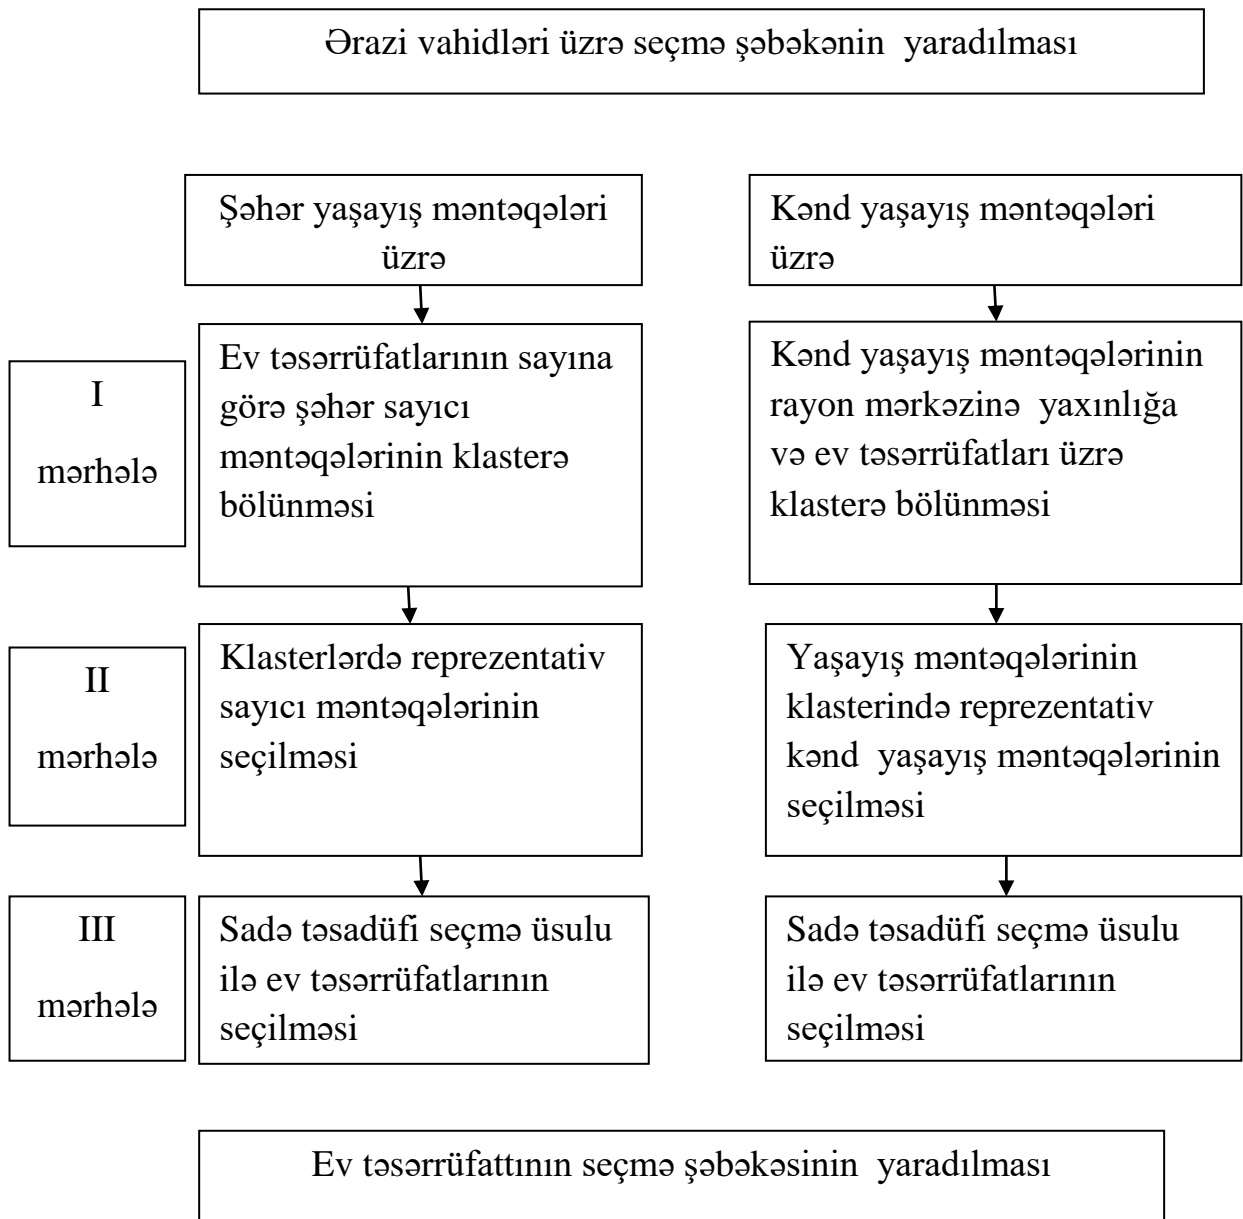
Ərazi vahidləri üzrə seçmə şəbəkənin yaradılması

Şəhər yaşayış məntəqələri üzrə

Kənd yaşayış məntəqələri üzrə

I mərhələ

Ev təsərrüfatlarının sayına görə şəhər sayıcı məntəqələrinin klasterə bölünməsi

Kənd yaşayış məntəqələrinin rayon mərkəzinə yaxınlığa və ev təsərrüfatları üzrə klasterə bölünməsi

II mərhələ

Klasterlərdə reprezentativ sayıcı məntəqələrinin seçilməsi

Yaşayış məntəqələrinin klasterində reprezentativ kənd yaşayış məntəqələrinin seçilməsi

III mərhələ

Sadə təsadüfi seçmə üsulu ilə ev təsərrüfatlarının seçilməsi

Sadə təsadüfi seçmə üsulu ilə ev təsərrüfatlarının seçilməsi

Ev təsərrüfattının seçmə şəbəkəsinin yaradılması